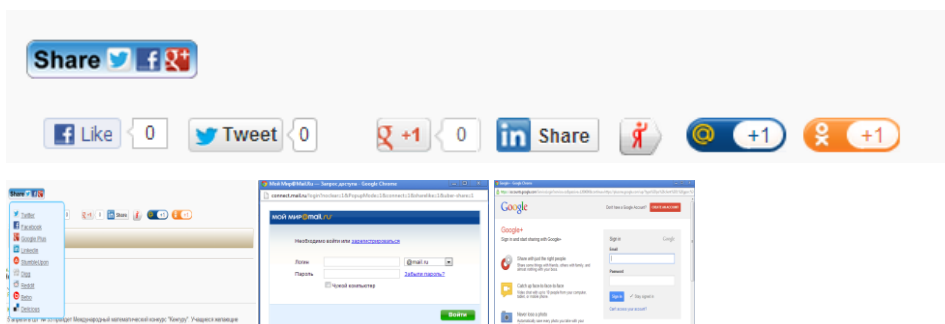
Share f g+

f Like 0 Tweet 0 g +1 0 in Share @ +1 +1

Share
Twitter
Facebook
Google Plus
LinkedIn
StumbleUpon
Digg
Reddit
Bebo
Delicious

1 Share +1 +1

Мой Мир@Mail.Ru — Запрос доступа - Google Chrome
connect.mail.ru/login?nochan=1&PopupMode=1&connect=1&share=1
мой мир@mail.ru
Необходимо войти или зарегистрироваться
Логин @mail.ru
Пароль Забыли пароль?
Чужой компьютер
Войти

Google - Google Chrome
Google
Don't have a Google Account?
Sign in and start sharing with Google+
Share with just the right people
Catch up face-to-face
Never lose a photo
Sign in Google
Email
Password
Sign in Stay signed in
Can't access your account?